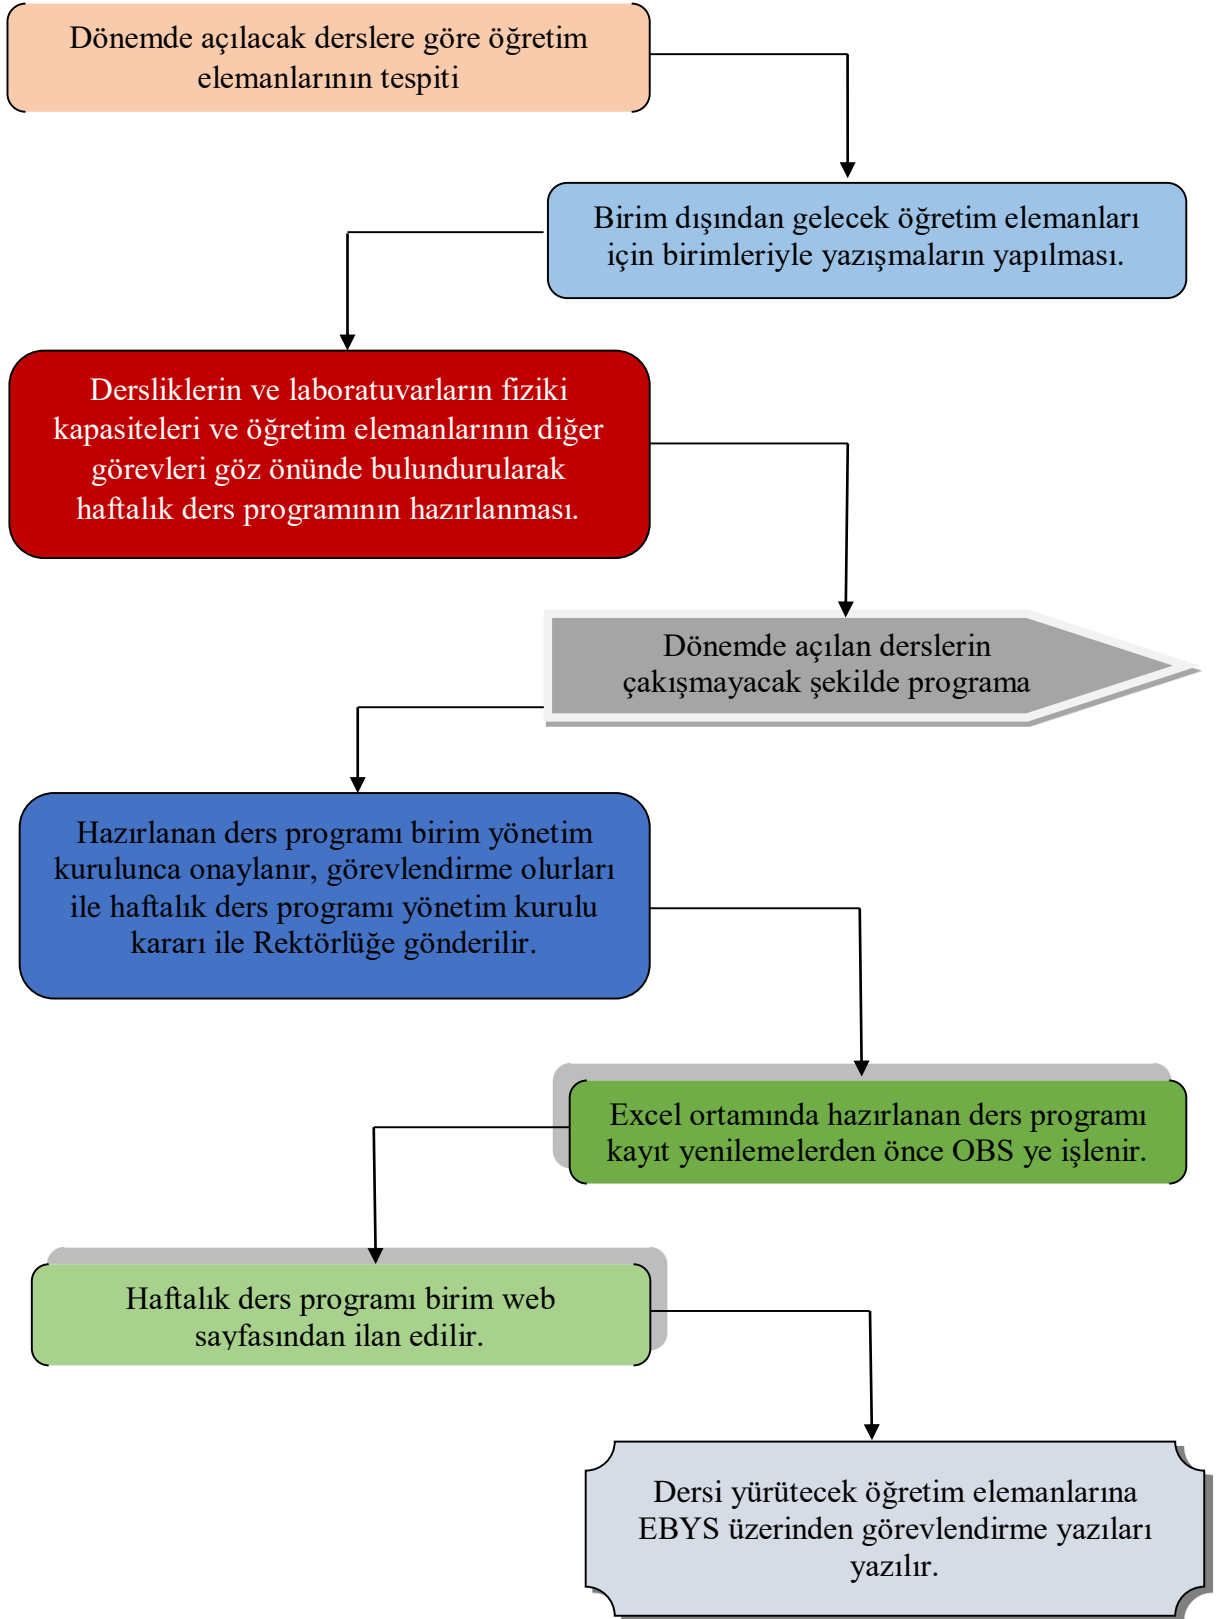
Dönemde açılacak derslere göre öğretim elemanlarının tespiti

Birim dışından gelecek öğretim elemanları için birimleriyle yazışmaların yapılması.

Dersliklerin ve laboratuvarların fiziki kapasiteleri ve öğretim elemanlarının diğer görevleri göz önünde bulundurularak haftalık ders programının hazırlanması.

Dönemde açılan derslerin çakışmayacak şekilde programa

Hazırlanan ders programı birim yönetim kurulunca onaylanır, görevlendirme olurları ile haftalık ders programı yönetim kurulu kararı ile Rektörlüğe gönderilir.

Excel ortamında hazırlanan ders programı kayıt yenilemelerden önce OBS ye işlenir.

Haftalık ders programı birim web sayfasından ilan edilir.

Dersi yürütecek öğretim elemanlarına EBYS üzerinden görevlendirme yazıları yazılır.